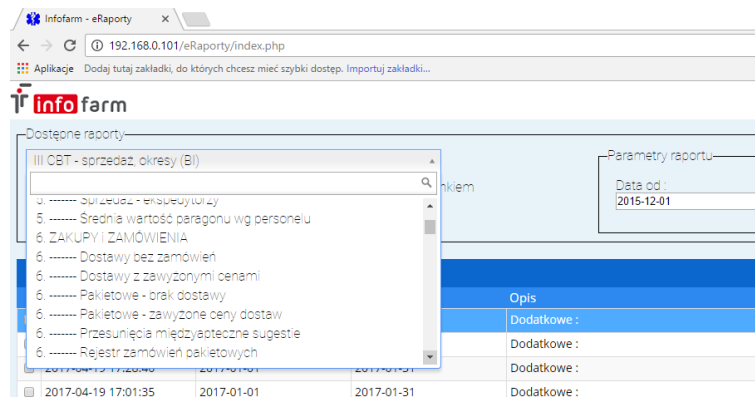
Infofarm - eRaporty

192.168.0.101/eRaporty/index.php

Aplikacje Dodaj tutaj zakładki, do których chcesz mieć szybki dostęp. Importuj zakładki...

info farm

Dostępne raporty

III CBT - sprzedaż, okresy (BI)

5. ------- Sprzedaż - ekspedytorzy
5. ------- Średnia wartość paragonu wg personelu
6. ZAKUPY I ZAMÓWIENIA
6. ------- Dostawy bez zamówień
6. ------- Dostawy z zawyżonymi cenami
6. ------- Pakietowe - brak dostawy
6. ------- Pakietowe - zawyżone ceny dostaw
6. ------- Przesunięcia międzyaptekowe sugestie
6. ------- Rejestr zamówień pakietowych

nkiem

Parametry raportu

Data od :
2015-12-01

| | | | Opis |
|---|---|---|---|
| | | | Dodatkowe : |
| | 2017-04-19 17:28:46 | 2017-01-01 | 2017-01-31 | Dodatkowe : |
| | 2017-04-19 17:01:35 | 2017-01-01 | 2017-01-31 | Dodatkowe : |